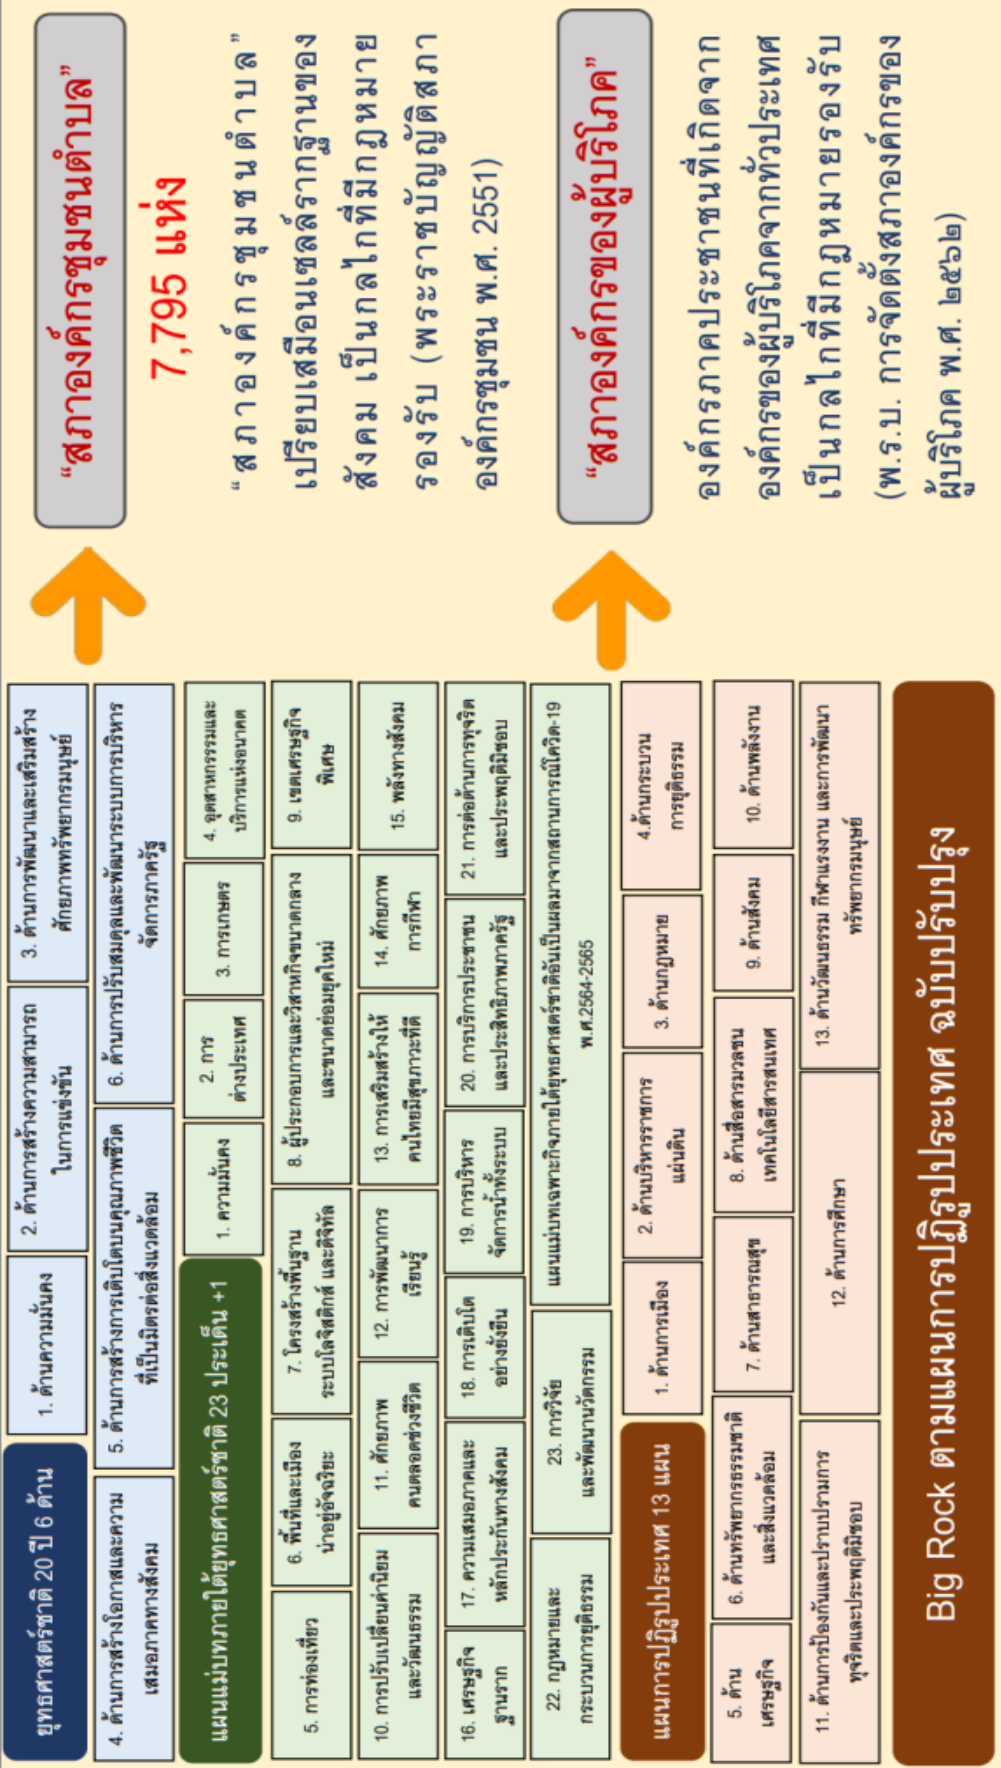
ยุทธศาสตร์ชาติ 20 ปี 6 ด้าน

1. ด้านความมั่นคง
2. ด้านการสร้างความสามารถในการแข่งขัน
3. ด้านการพัฒนาและเสริมสร้างศักยภาพทรัพยากรมนุษย์
4. ด้านการสร้างโอกาสและความเสมอภาคทางสังคม
5. ด้านการสร้างการเติบโตบนคุณภาพชีวิตที่เป็นมิตรต่อสิ่งแวดล้อม
6. ด้านการปรับสมดุลและพัฒนาระบบการบริหารจัดการภาครัฐ

แผนแม่บทภายใต้ยุทธศาสตร์ชาติ 23 ประเด็น +1

1. ความมั่นคง
2. การต่างประเทศ
3. การเกษตร
4. อุตสาหกรรมและบริการแห่งอนาคต
5. การท่องเที่ยว
6. พื้นที่และเมืองน่าอยู่อัจฉริยะ
7. โครงสร้างพื้นฐาน ระบบโลจิสติกส์ และดิจิทัล
8. ผู้ประกอบการและวิสาหกิจขนาดกลางและขนาดย่อมยุคใหม่
9. เขตเศรษฐกิจพิเศษ
10. การปรับเปลี่ยนค่านิยมและวัฒนธรรม
11. ศักยภาพคนตลอดช่วงชีวิต
12. การพัฒนาการเรียนรู้
13. การเสริมสร้างให้คนไทยมีสุขภาวะที่ดี
14. ศักยภาพการกีฬา
15. พลังทางสังคม
16. เศรษฐกิจฐานราก
17. ความเสมอภาคและหลักประกันทางสังคม
18. การเติบโตอย่างยั่งยืน
19. การบริหารจัดการน้ำทั้งระบบ
20. การบริการประชาชนและประสิทธิภาพภาครัฐ
21. การต่อต้านการทุจริตและประพฤติมิชอบ
22. กฎหมายและกระบวนการยุติธรรม
23. การวิจัยและพัฒนานวัตกรรม
แผนแม่บทเฉพาะกิจภายใต้ยุทธศาสตร์ชาติอันเป็นผลมาจากสถานการณ์โควิด-19 พ.ศ.2564-2565

แผนการปฏิรูปประเทศ 13 แผน

1. ด้านการเมือง
2. ด้านบริหารราชการแผ่นดิน
3. ด้านกฎหมาย
4.ด้านกระบวนการยุติธรรม
5. ด้านเศรษฐกิจ
6. ด้านทรัพยากรธรรมชาติและสิ่งแวดล้อม
7. ด้านสาธารณสุข
8. ด้านสื่อสารมวลชนเทคโนโลยีสารสนเทศ
9. ด้านสังคม
10. ด้านพลังงาน
11. ด้านการป้องกันและปราบปรามการทุจริตและประพฤติมิชอบ
12. ด้านการศึกษา
13. ด้านวัฒนธรรม กีฬาแรงงาน และการพัฒนาทรัพยากรมนุษย์

Big Rock ตามแผนการปฏิรูปประเทศ ฉบับปรับปรุง

"สภาองค์กรชุมชนตำบล"
7,795 แห่ง
"สภาองค์กรชุมชนตำบล" เปรียบเสมือนเซลล์รากฐานของสังคม เป็นกลไกที่มีกฎหมายรองรับ (พระราชบัญญัติสภาองค์กรชุมชน พ.ศ. 2551)

"สภาองค์กรของผู้บริโภค"
องค์กรภาคประชาชนที่เกิดจากองค์กรของผู้บริโภคจากทั่วประเทศ เป็นกลไกที่มีกฎหมายรองรับ (พ.ร.บ. การจัดตั้งสภาองค์กรของผู้บริโภค พ.ศ. ๒๕๖๒)